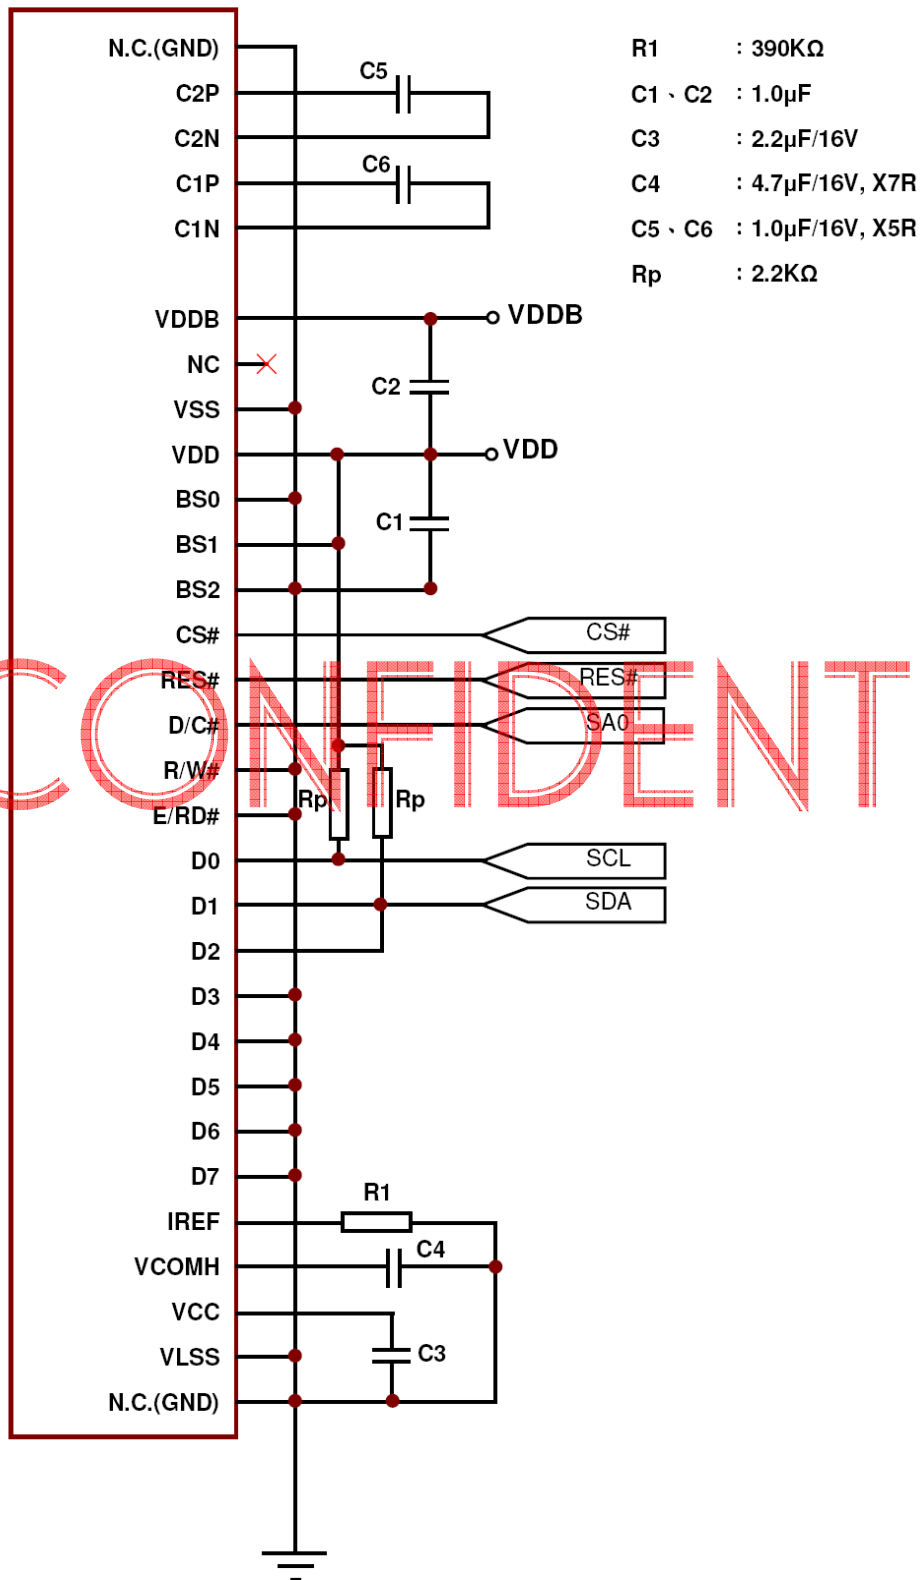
N.C.(GND)
C2P
C2N
C1P
C1N
VDDB
NC
VSS
VDD
BS0
BS1
BS2
CS#
RES#
D/C#
R/W#
E/RD#
D0
D1
D2
D3
D4
D5
D6
D7
IREF
VCOMH
VCC
VLSS
N.C.(GND)

C5
C6
VDDB
C2
VDD
C1
CS#
RES#
SA0
Rp
Rp
SCL
SDA
R1
C4
C3

| | |
|---|---|
| R1 | : 390KΩ |
| C1、C2 | : 1.0μF |
| C3 | : 2.2μF/16V |
| C4 | : 4.7μF/16V, X7R |
| C5、C6 | : 1.0μF/16V, X5R |
| Rp | : 2.2KΩ |

CONFIDENT